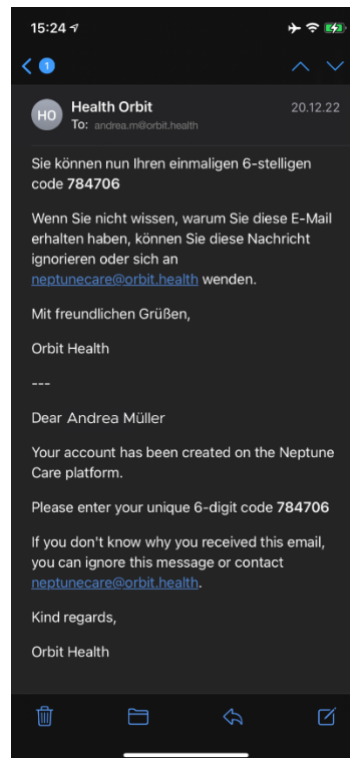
15:24

1

HO Health Orbit
To: andrea.m@orbit.health
20.12.22

Sie können nun Ihren einmaligen 6-stelligen code **784706**

Wenn Sie nicht wissen, warum Sie diese E-Mail erhalten haben, können Sie diese Nachricht ignorieren oder sich an neptunecare@orbit.health wenden.

Mit freundlichen Grüßen,

Orbit Health

---

Dear Andrea Müller

Your account has been created on the Neptune Care platform.

Please enter your unique 6-digit code **784706**

If you don't know why you received this email, you can ignore this message or contact neptunecare@orbit.health.

Kind regards,

Orbit Health